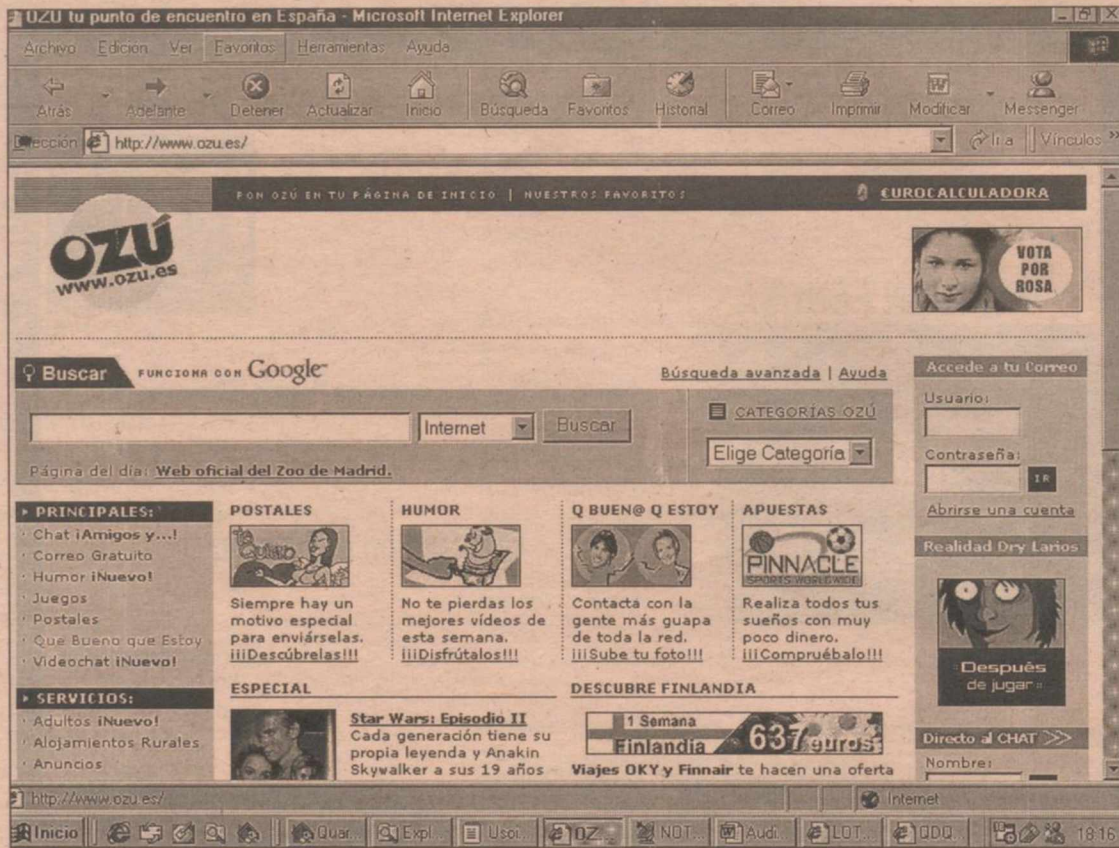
OZU tu punto de encuentro en España - Microsoft Internet Explorer

Archivo Edición Ver Favoritos Herramientas Ayuda

Atrás Adelante Detener Actualizar Inicio Búsqueda Favoritos Historial Correo Imprimir Modificar Messenger

Dirección http://www.ozu.es/ Ir a Vínculos »

PON OZÚ EN TU PÁGINA DE INICIO | NUESTROS FAVORITOS

EUROCALCULADORA

OZÚ WWW.OZU.ES

VOTA POR ROSA

Buscar FUNCIONA CON Google

Búsqueda avanzada | Ayuda

Internet Buscar

CATEGORÍAS OZÚ

Elige Categoría

Página del día: Web oficial del Zoo de Madrid.

Accede a tu Correo

Usuario:

Contraseña:

IR

Abrirse una cuenta

PRINCIPALES:
Chat ¡Amigos y...!
Correo Gratuito
Humor ¡Nuevo!
Juegos
Postales
Que Bueno que Estoy
Videochat ¡Nuevo!

SERVICIOS:
Adultos ¡Nuevo!
Alojamientos Rurales
Anuncios

POSTALES
Siempre hay un motivo especial para enviárselas. ¡¡¡Descúbrelas!!!

HUMOR
No te pierdas los mejores vídeos de esta semana. ¡¡¡Disfrútalos!!!

Q BUEN@ Q ESTOY
Contacta con la gente más guapa de toda la red. ¡¡¡Sube tu foto!!!

APUESTAS
PINNACLE SPORTS WORLDWIDE
Realiza tus sueños con muy poco dinero. ¡¡¡Compruébalo!!!

Realidad Dry Larios

Después de jugar

ESPECIAL
Star Wars: Episodio II
Cada generación tiene su propia leyenda y Anakin Skywalker a sus 19 años

DESCUBRE FINLANDIA
1 Semana Finlandia 637 euros
Viajes OKY y Finnair te hacen una oferta

Directo al CHAT >>

Nombre:

http://www.ozu.es/

Internet

Inicio Quar... Expl... Usoi... OZ... NOT... Audi... LOT... DDQ... 18:16